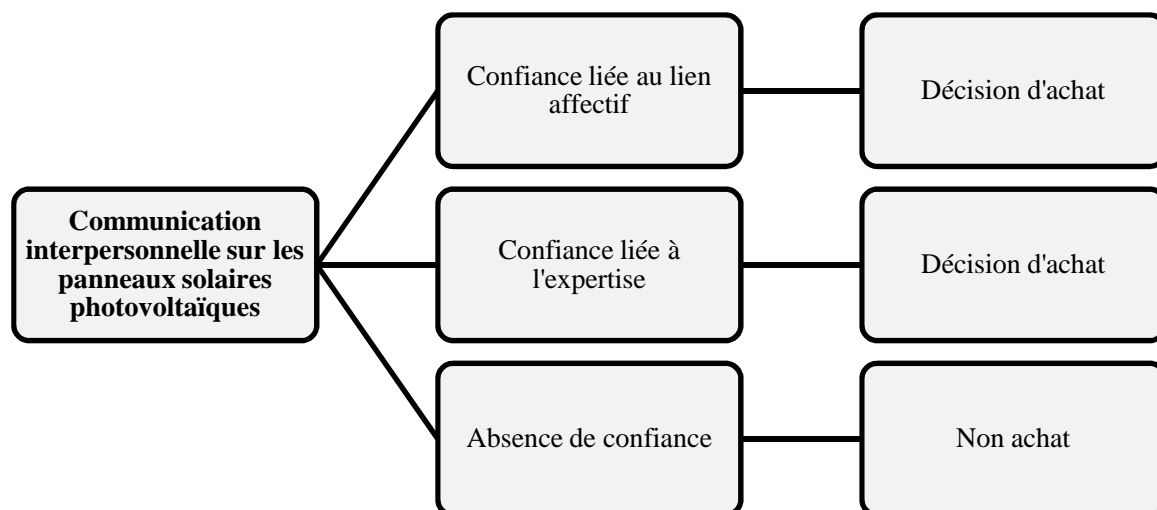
Communication interpersonnelle sur les panneaux solaires photovoltaïques

Confiance liée au lien affectif

Décision d'achat

Confiance liée à l'expertise

Décision d'achat

Absence de confiance

Non achat